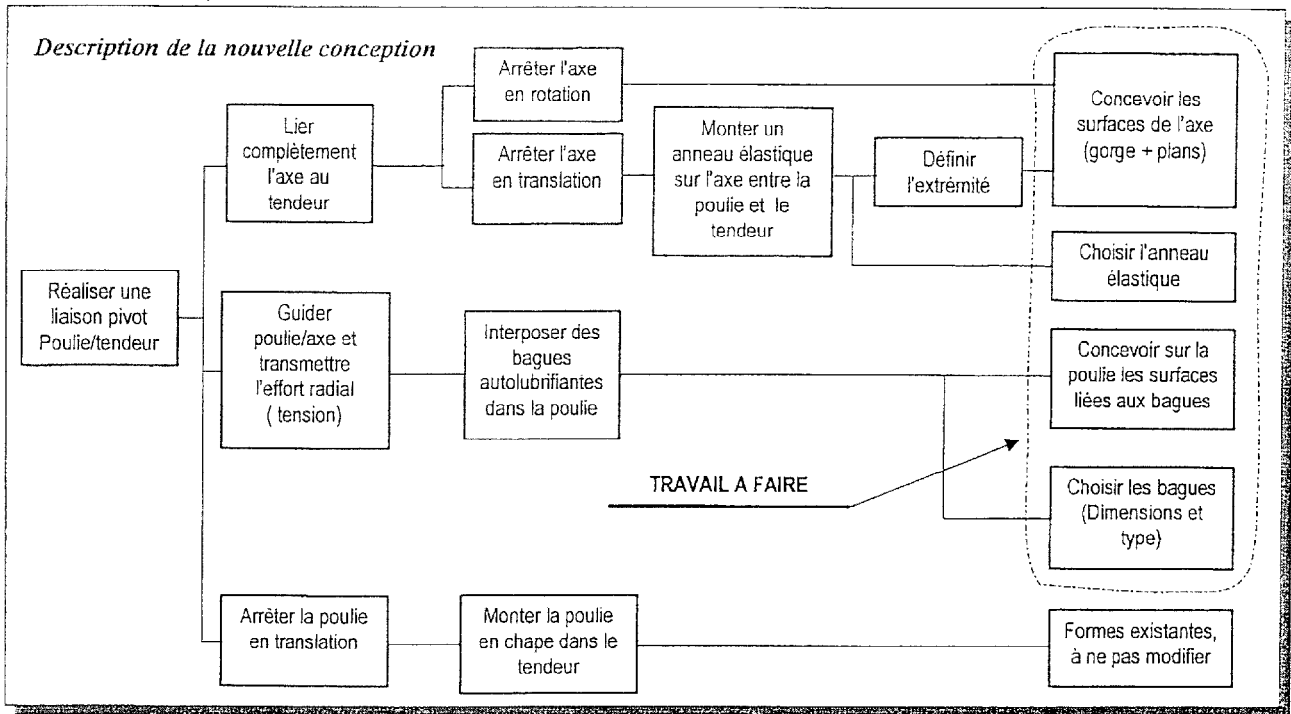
Description de la nouvelle conception

Réaliser une liaison pivot Poulie/tendeur

Lier complètement l'axe au tendeur

Arrêter l'axe en rotation

Arrêter l'axe en translation

Monter un anneau élastique sur l'axe entre la poulie et le tendeur

Définir l'extrémité

Concevoir les surfaces de l'axe (gorge + plans)

Choisir l'anneau élastique

Guider poulie/axe et transmettre l'effort radial ( tension)

Interposer des bagues autolubrifiantes dans la poulie

Concevoir sur la poulie les surfaces liées aux bagues

Choisir les bagues (Dimensions et type)

TRAVAIL A FAIRE

Arrêter la poulie en translation

Monter la poulie en chape dans le tendeur

Formes existantes, à ne pas modifier